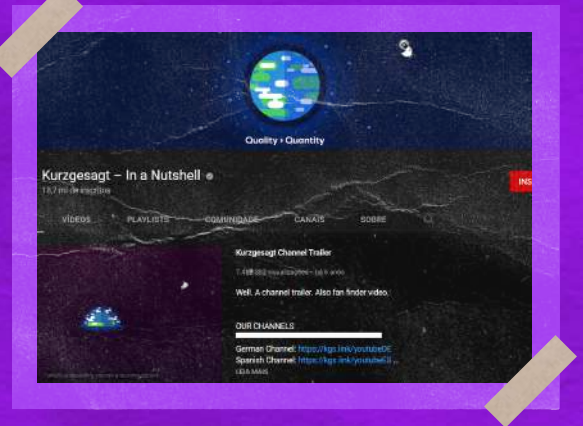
Quality > Quantity

Kurzgesagt – In a Nutshell
13,7 mi de inscritos

INS

VÍDEOS PLAYLISTS COMUNIDADE CANAIS SOBRE

Kurzgesagt Channel Trailer
7.488.883 visualizações • há 4 anos

Well. A channel trailer. Also fan finder video.

OUR CHANNELS

German Channel: https://kgs.link/youtubeDE
Spanish Channel: https://kgs.link/youtubeES ...
LEIA MAIS